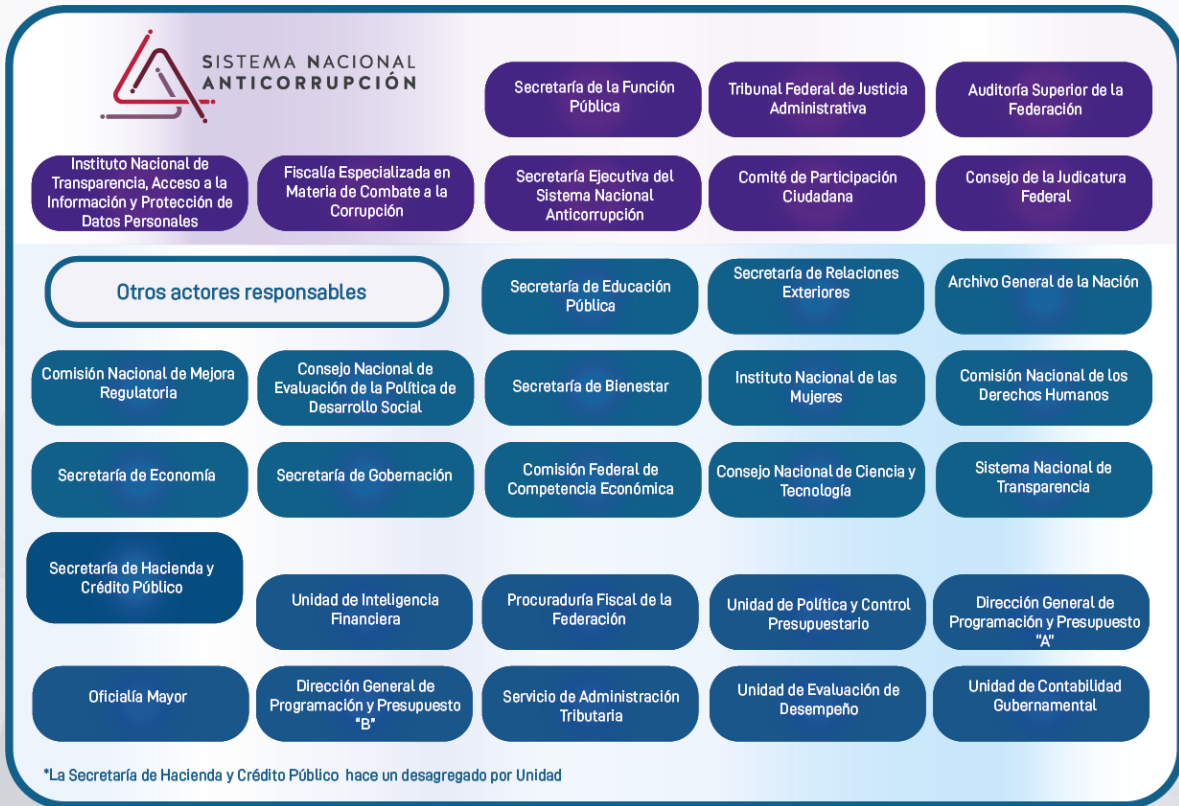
SISTEMA NACIONAL
ANTICORRUPCIÓN

Secretaría de la Función Pública

Tribunal Federal de Justicia Administrativa

Auditoría Superior de la Federación

Instituto Nacional de Transparencia, Acceso a la Información y Protección de Datos Personales

Fiscalía Especializada en Materia de Combate a la Corrupción

Secretaría Ejecutiva del Sistema Nacional Anticorrupción

Comité de Participación Ciudadana

Consejo de la Judicatura Federal

Otros actores responsables

Secretaría de Educación Pública

Secretaría de Relaciones Exteriores

Archivo General de la Nación

Comisión Nacional de Mejora Regulatoria

Consejo Nacional de Evaluación de la Política de Desarrollo Social

Secretaría de Bienestar

Instituto Nacional de las Mujeres

Comisión Nacional de los Derechos Humanos

Secretaría de Economía

Secretaría de Gobernación

Comisión Federal de Competencia Económica

Consejo Nacional de Ciencia y Tecnología

Sistema Nacional de Transparencia

Secretaría de Hacienda y Crédito Público

Unidad de Inteligencia Financiera

Procuraduría Fiscal de la Federación

Unidad de Política y Control Presupuestario

Dirección General de Programación y Presupuesto "A"

Oficialía Mayor

Dirección General de Programación y Presupuesto "B"

Servicio de Administración Tributaria

Unidad de Evaluación de Desempeño

Unidad de Contabilidad Gubernamental

*La Secretaría de Hacienda y Crédito Público hace un desagregado por Unidad